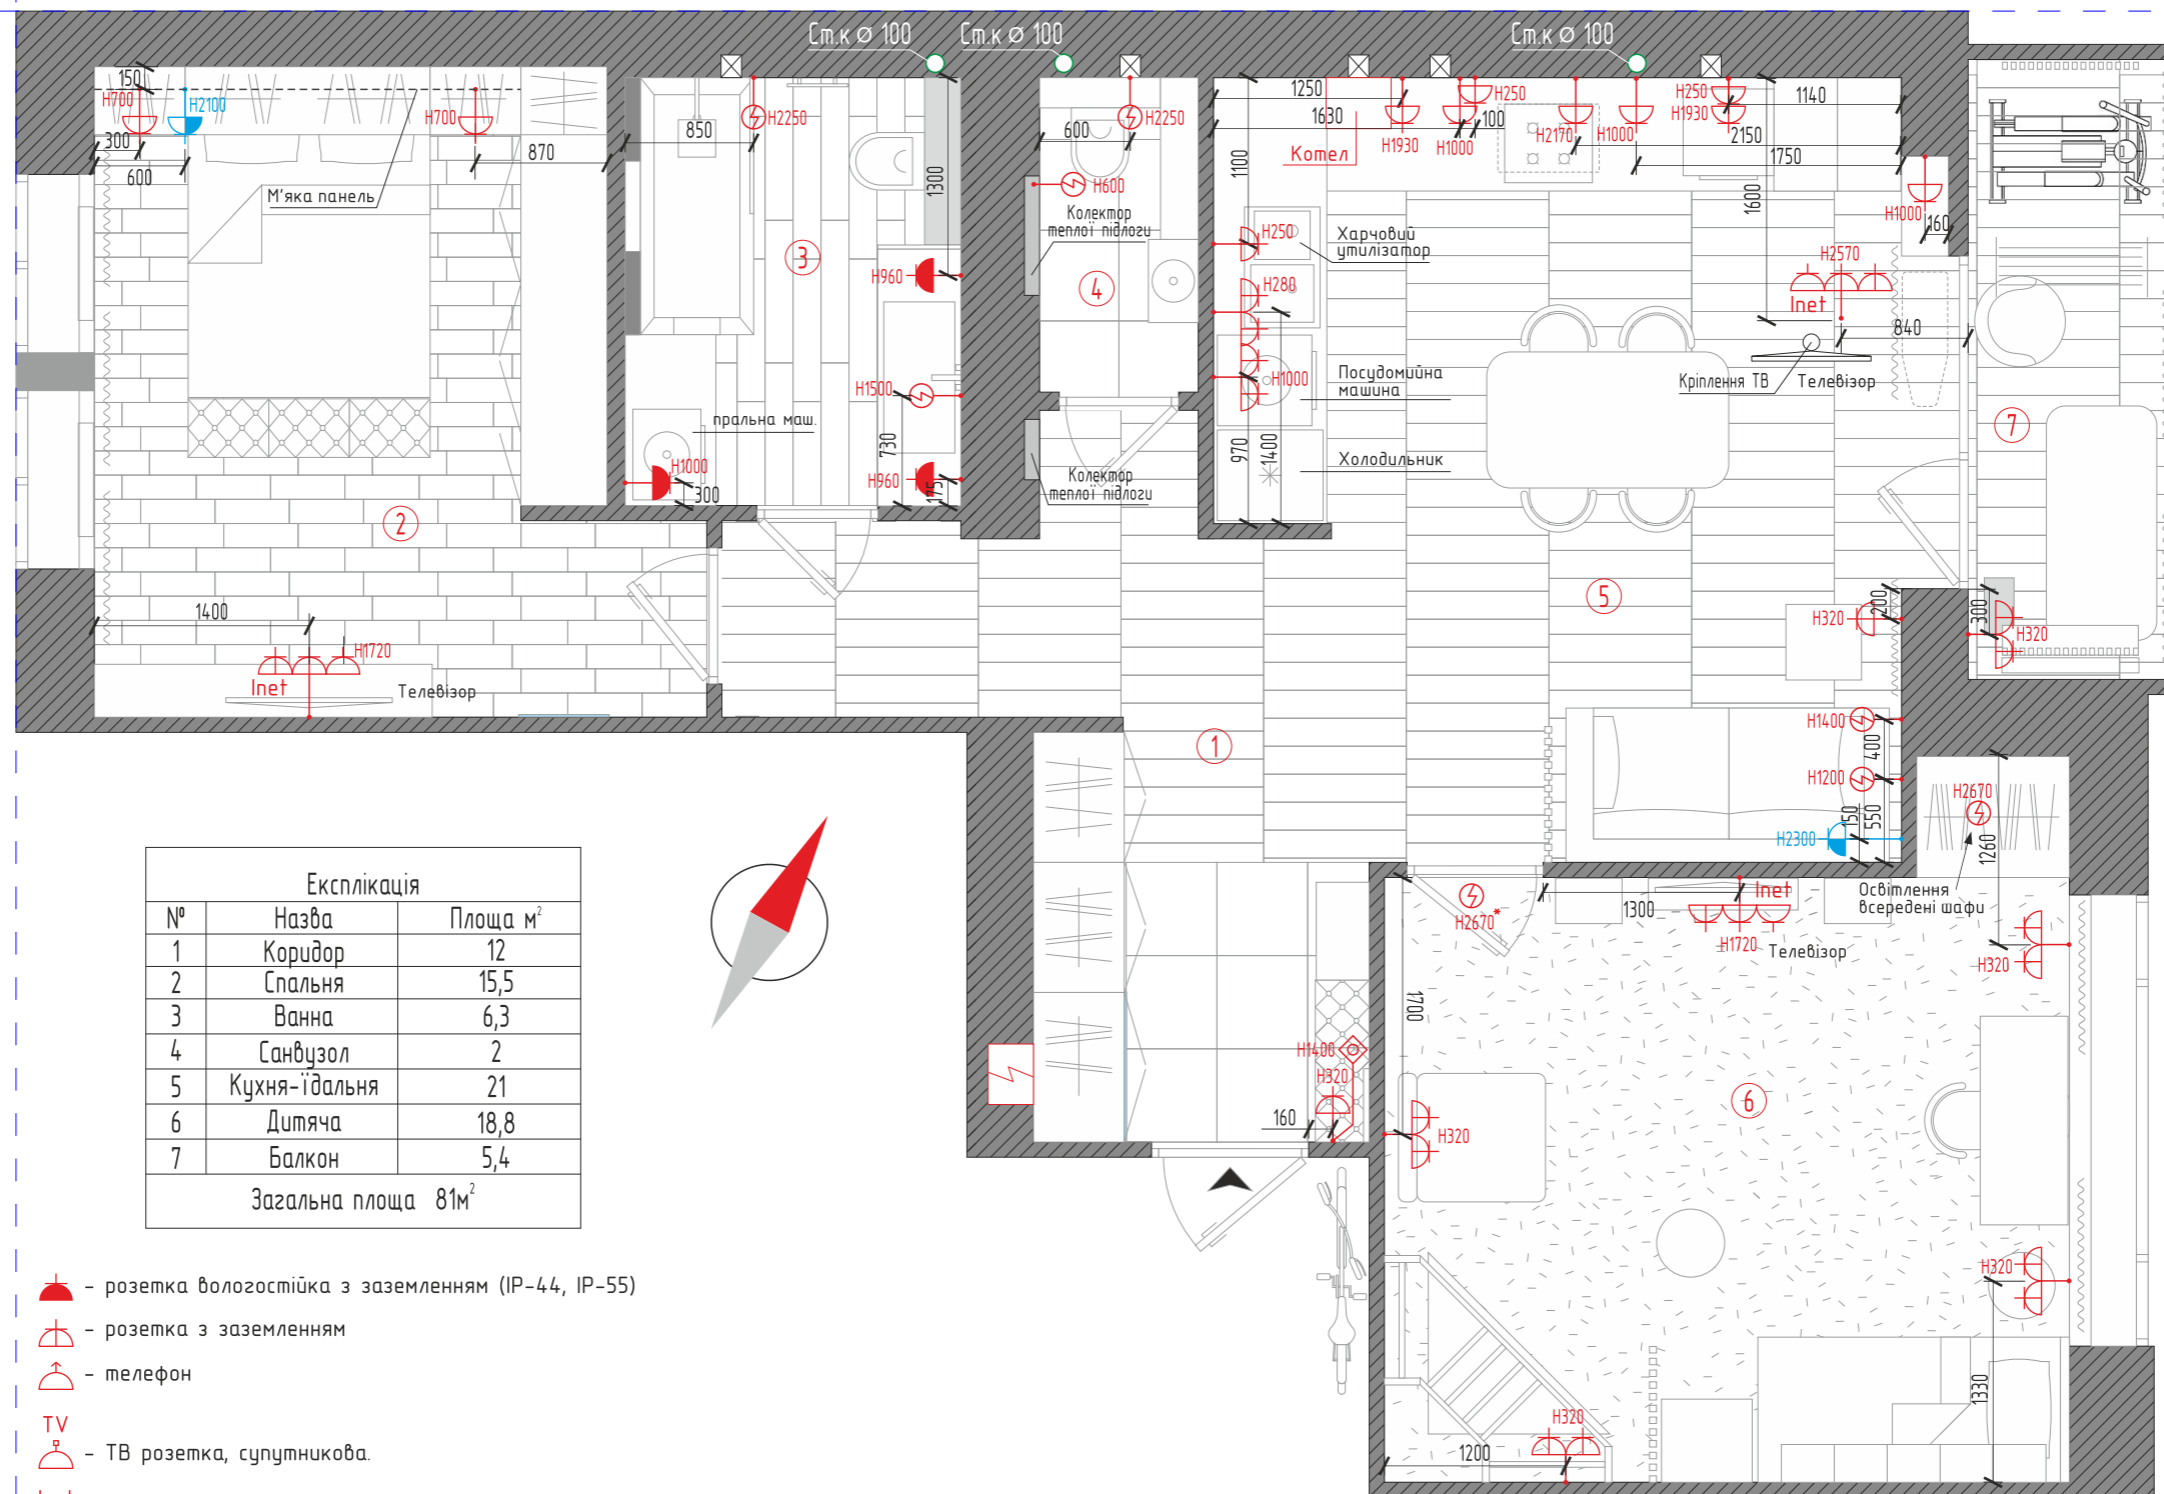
Ст.к ⌀ 100
Ст.к ⌀ 100
Ст.к ⌀ 100

150
Н700
Н2100
Н700
300
870
600
М'яка панель
850
Н2250
1300
3
Н960
пральна маш.
Н1500
730
Н1000
300
Н960
175
2
1400
Н1720
Inet
Телевізор

600
Н2250
Н600
Колектор теплої підлоги
4
Колектор теплої підлоги

1250
1630
Н250
100
Н1930
Н1000
Н2170
Н1000
Н250
Н1930
1140
2150
1750
Котел
1100
1600
Н1000
160
Н250
Харчовий утилізатор
Н280
Н2570
Inet
840
Н1000
Посудомийна машина
Кріплення ТВ
Телевізор
970
1400
Холодильник
5
7
Н320
200
300
Н320
1
Н1400
400
Н1200
550
150
Н2300
Н2670
1260
Н2670*
1300
Inet
Освітлення всередені шафи
Н1720
Телевізор
Н320
1700
Н1400
Н320
160
Н320
6
Н320
Н320
1200
1330

Експлікація
| № | Назва | Площа м² |
|---|---|---|
| 1 | Коридор | 12 |
| 2 | Спальня | 15,5 |
| 3 | Ванна | 6,3 |
| 4 | Санвузол | 2 |
| 5 | Кухня-їдальня | 21 |
| 6 | Дитяча | 18,8 |
| 7 | Балкон | 5,4 |
| Загальна площа 81м² | | |

- розетка вологостійка з заземленням (IP-44, IP-55)
- розетка з заземленням
- телефон
TV
- ТВ розетка, супутникова.